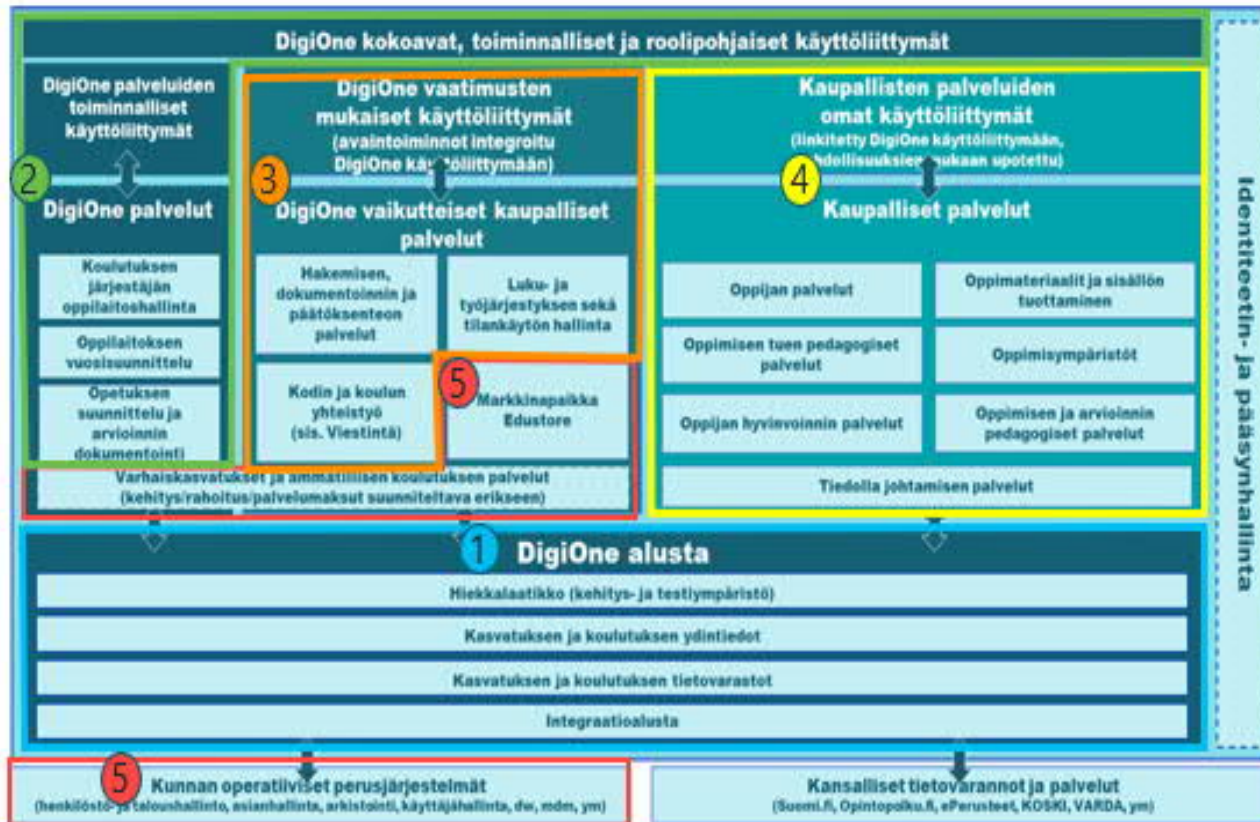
DigiOne kokoavat, toiminnalliset ja roolipohjaiset käyttöliittymät

DigiOne palveluiden toiminnalliset käyttöliittymät

2

DigiOne palvelut

Koulutuksen järjestäjän oppilaitoshallinta

Oppilaitoksen vuosisuunnittelu

Opetuksen suunnittelu ja arvioinnin dokumentointi

DigiOne vaatimusten mukaiset käyttöliittymät (avaintoiminnot integroitu DigiOne käyttöliittymään)

3

DigiOne vaikutteiset kaupalliset palvelut

Hakemisen, dokumentoinnin ja päätöksenteon palvelut

Luku- ja työjärjestyksen sekä tilankäytön hallinta

Kodin ja koulun yhteistyö (sis. Viestintä)

5

Markkinapaikka Edustore

Kaupallisten palveluiden omat käyttöliittymät (linkitetty DigiOne käyttöliittymään, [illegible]dollisuuksien mukaan upotettu)

4

Kaupalliset palvelut

Oppijan palvelut

Oppimateriaalit ja sisällön tuottaminen

Oppimisen tuen pedagogiset palvelut

Oppimisympäristöt

Oppijan hyvinvoinnin palvelut

Oppimisen ja arvioinnin pedagogiset palvelut

Tiedolla johtamisen palvelut

Varhaiskasvatuksen ja ammatillisen koulutuksen palvelut (kehitys/rahoitus/palvelumaksut suunniteltava erikseen)

Identiteetin- ja pääsynhallinta

1

DigiOne alusta

Hiekkalaatikko (kehitys- ja testiympäristö)

Kasvatuksen ja koulutuksen ydintiedot

Kasvatuksen ja koulutuksen tietovarastot

Integraatioalusta

5

Kunnan operatiiviset perusjärjestelmät (henkilöstö- ja taloushallinto, asianhallinta, arkistointi, käyttäjähallinta, dw, mdm, ym)

Kansalliset tietovarannot ja palvelut (Suomi.fi, Opintopolku.fi, ePerusteet, KOSKI, VARDA, ym)